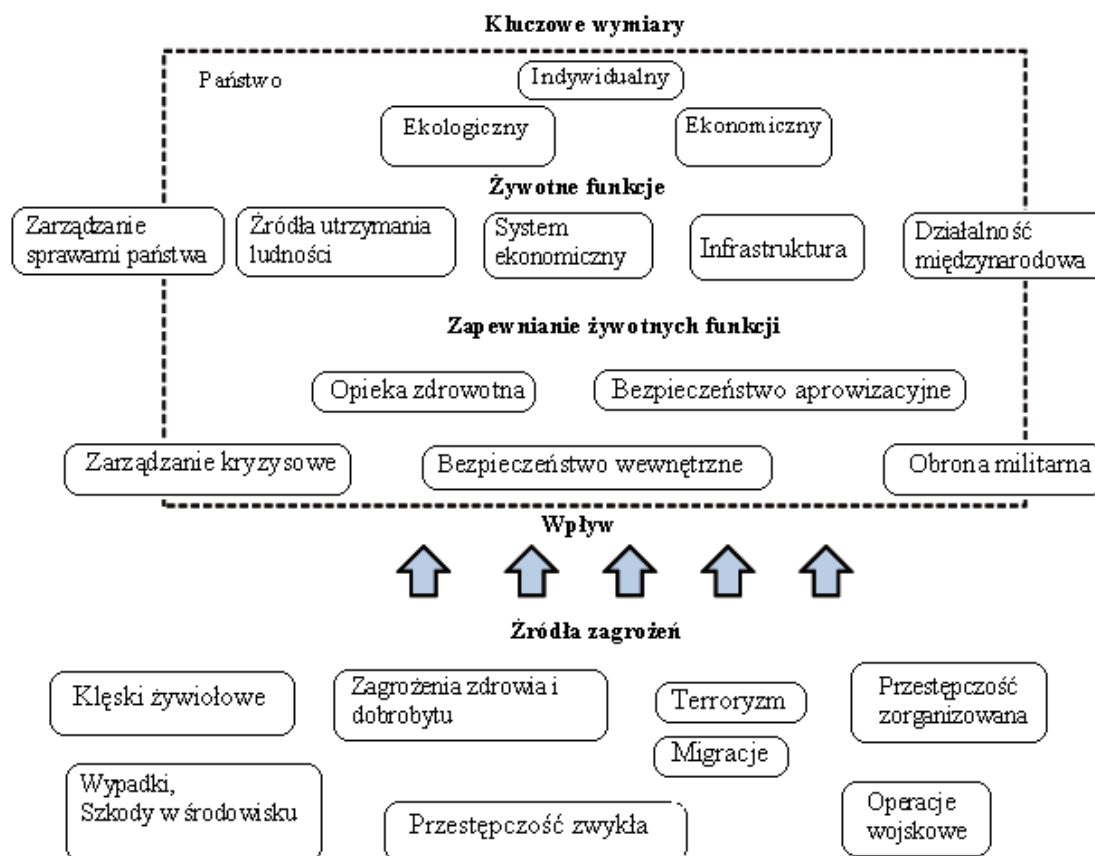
Kluczowe wymiary

Państwo

Indywidualny

Ekologiczny

Ekonomiczny

Żywotne funkcje

Zarządzanie sprawami państwa

Źródła utrzymania ludności

System ekonomiczny

Infrastruktura

Działalność międzynarodowa

Zapewnianie żywotnych funkcji

Opieka zdrowotna

Bezpieczeństwo aprowizacyjne

Zarządzanie kryzysowe

Bezpieczeństwo wewnętrzne

Obrona militarna

Wpływ

Źródła zagrożeń

Klęski żywiołowe

Zagrożenia zdrowia i dobrobytu

Terroryzm

Migracje

Przestępczość zorganizowana

Wypadki, Szkody w środowisku

Przestępczość zwykła

Operacje wojskowe